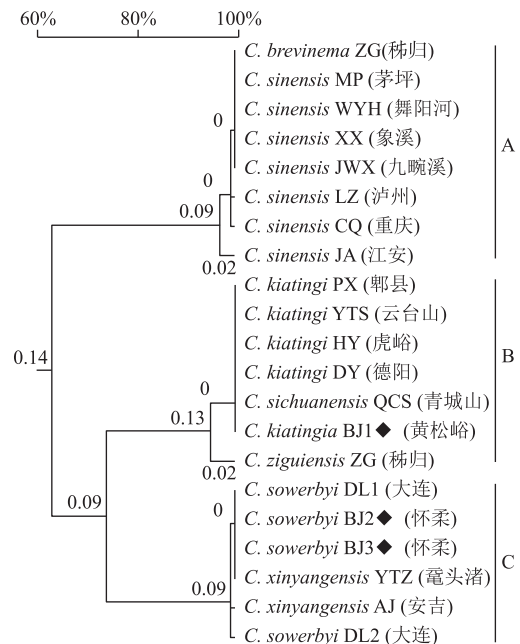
60% 80% 100%

C. brevinema ZG (秭归)
C. sinensis MP (茅坪)
C. sinensis WYH (舞阳河)
C. sinensis XX (象溪)
C. sinensis JWX (九畹溪)
C. sinensis LZ (泸州)
C. sinensis CQ (重庆)
C. sinensis JA (江安)
C. kiatingi PX (郫县)
C. kiatingi YTS (云台山)
C. kiatingi HY (虎峪)
C. kiatingi DY (德阳)
C. sichuanensis QCS (青城山)
C. kiatingia BJ1◆ (黄松峪)
C. ziguiensis ZG (秭归)
C. sowerbyi DL1 (大连)
C. sowerbyi BJ2◆ (怀柔)
C. sowerbyi BJ3◆ (怀柔)
C. xinyangensis YTZ (鼋头渚)
C. xinyangensis AJ (安吉)
C. sowerbyi DL2 (大连)

0
0
0.09
0.02
0.14
0
0.13
0.02
0.09
0
0.09

A
B
C